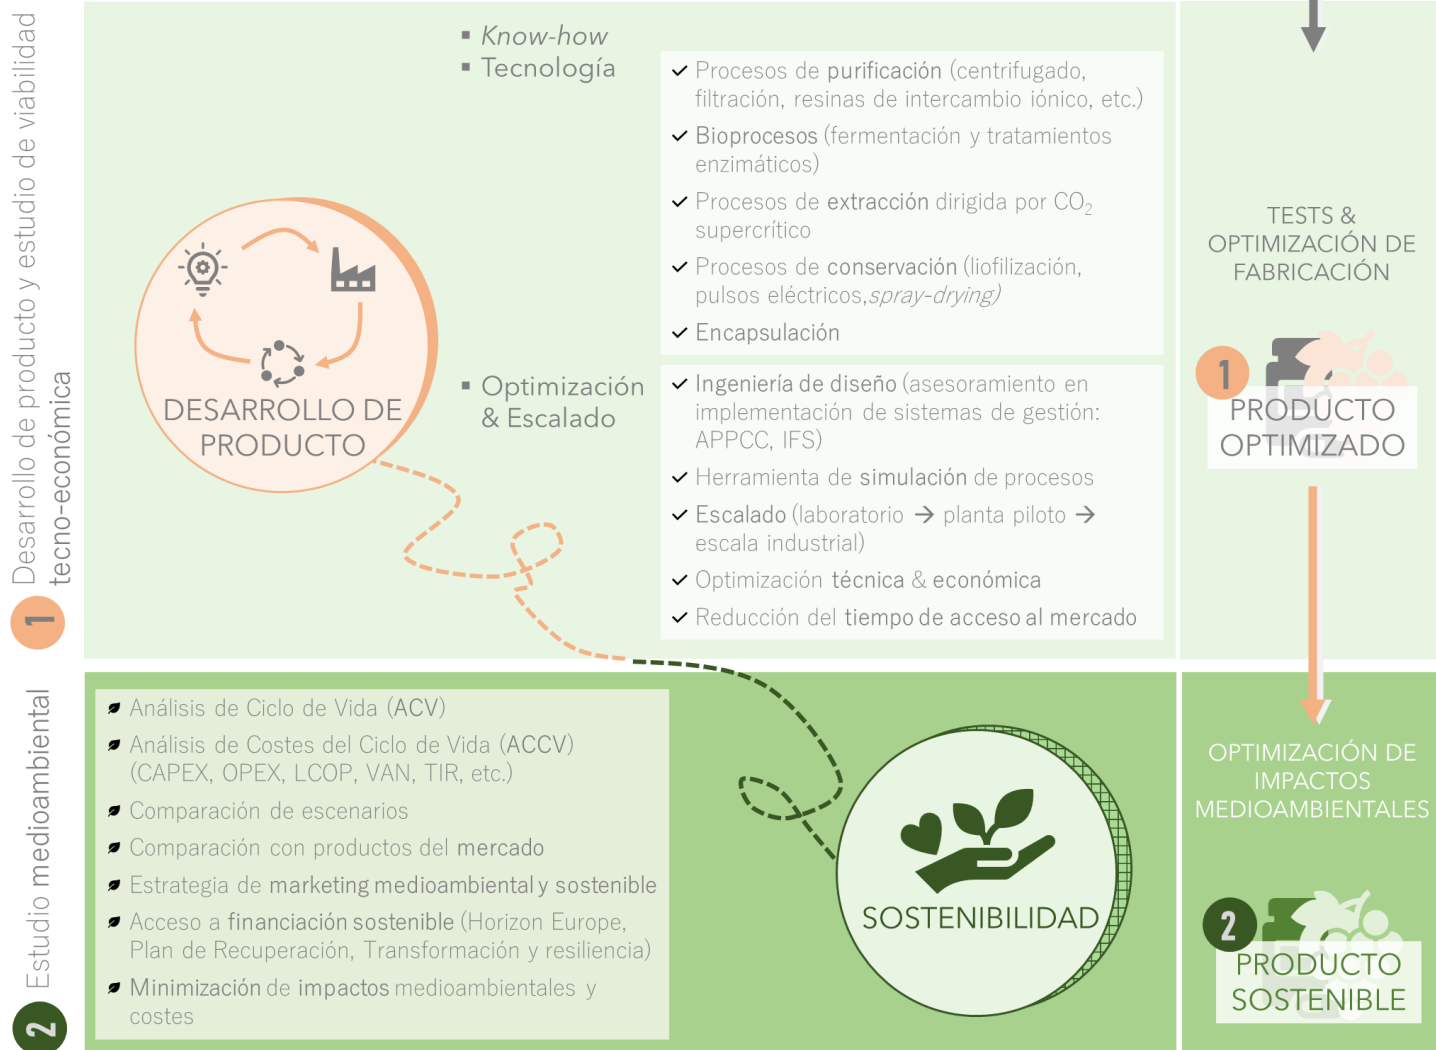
1 Desarrollo de producto y estudio de viabilidad tecno-económica

▪ Know-how
▪ Tecnología

✓ Procesos de purificación (centrifugado, filtración, resinas de intercambio iónico, etc.)
✓ Bioprocesos (fermentación y tratamientos enzimáticos)
✓ Procesos de extracción dirigida por $CO_2$ supercrítico
✓ Procesos de conservación (liofilización, pulsos eléctricos, spray-drying)
✓ Encapsulación

DESARROLLO DE PRODUCTO

▪ Optimización & Escalado

✓ Ingeniería de diseño (asesoramiento en implementación de sistemas de gestión: APPCC, IFS)
✓ Herramienta de simulación de procesos
✓ Escalado (laboratorio → planta piloto → escala industrial)
✓ Optimización técnica & económica
✓ Reducción del tiempo de acceso al mercado

TESTS & OPTIMIZACIÓN DE FABRICACIÓN

1 PRODUCTO OPTIMIZADO

2 Estudio medioambiental

Análisis de Ciclo de Vida (ACV)
Análisis de Costes del Ciclo de Vida (ACCV) (CAPEX, OPEX, LCOP, VAN, TIR, etc.)
Comparación de escenarios
Comparación con productos del mercado
Estrategia de marketing medioambiental y sostenible
Acceso a financiación sostenible (Horizon Europe, Plan de Recuperación, Transformación y resiliencia)
Minimización de impactos medioambientales y costes

SOSTENIBILIDAD

OPTIMIZACIÓN DE IMPACTOS MEDIOAMBIENTALES

2 PRODUCTO SOSTENIBLE